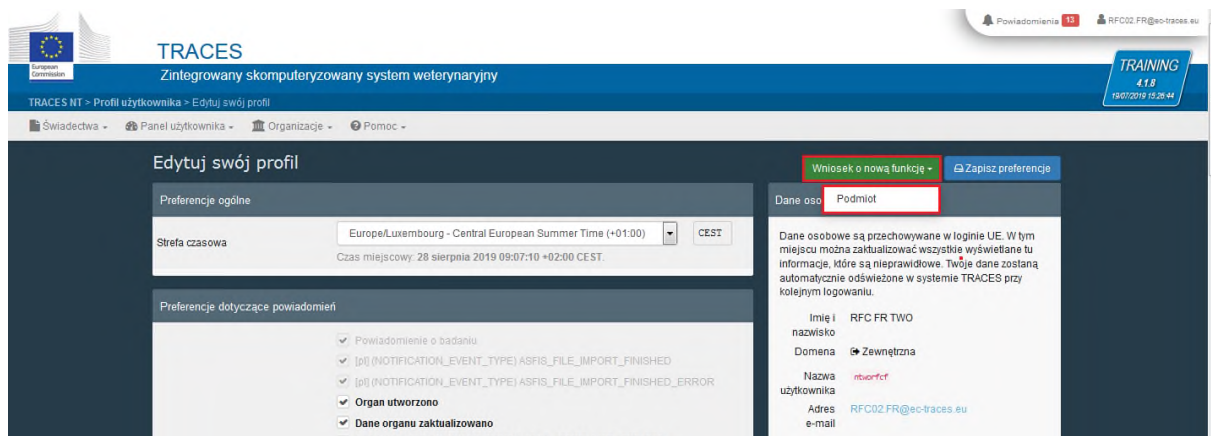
Powiadomienia 13 RFC02.FR@ec-traces.eu

European Commission

TRACES

Zintegrowany skomputeryzowany system weterynaryjny

TRAINING 4.1.8 19/07/2019 15:26:44

TRACES NT > Profil użytkownika > Edytuj swój profil

Świadectwa Panel użytkownika Organizacje Pomoc

Edytuj swój profil

Wniosek o nową funkcję Zapisz preferencje

Podmiot

Preferencje ogólne

Strefa czasowa

Europe/Luxembourg - Central European Summer Time (+01:00) CEST

Czas miejscowy: 28 sierpnia 2019 09:07:10 +02:00 CEST.

Preferencje dotyczące powiadomień

Powiadomienie o badaniu

[pl] (NOTIFICATION_EVENT_TYPE) ASFIS_FILE_IMPORT_FINISHED

[pl] (NOTIFICATION_EVENT_TYPE) ASFIS_FILE_IMPORT_FINISHED_ERROR

Organ utworzono

Dane organu zaktualizowano

Dane oso

Dane osobowe są przechowywane w loginie UE. W tym miejscu można zaktualizować wszystkie wyświetlane tu informacje, które są nieprawidłowe. Twoje dane zostaną automatycznie odświeżone w systemie TRACES przy kolejnym logowaniu.

Imię i nazwisko RFC FR TWO

Domena Zewnętrzna

Nazwa użytkownika ntworfcf

Adres e-mail RFC02.FR@ec-traces.eu